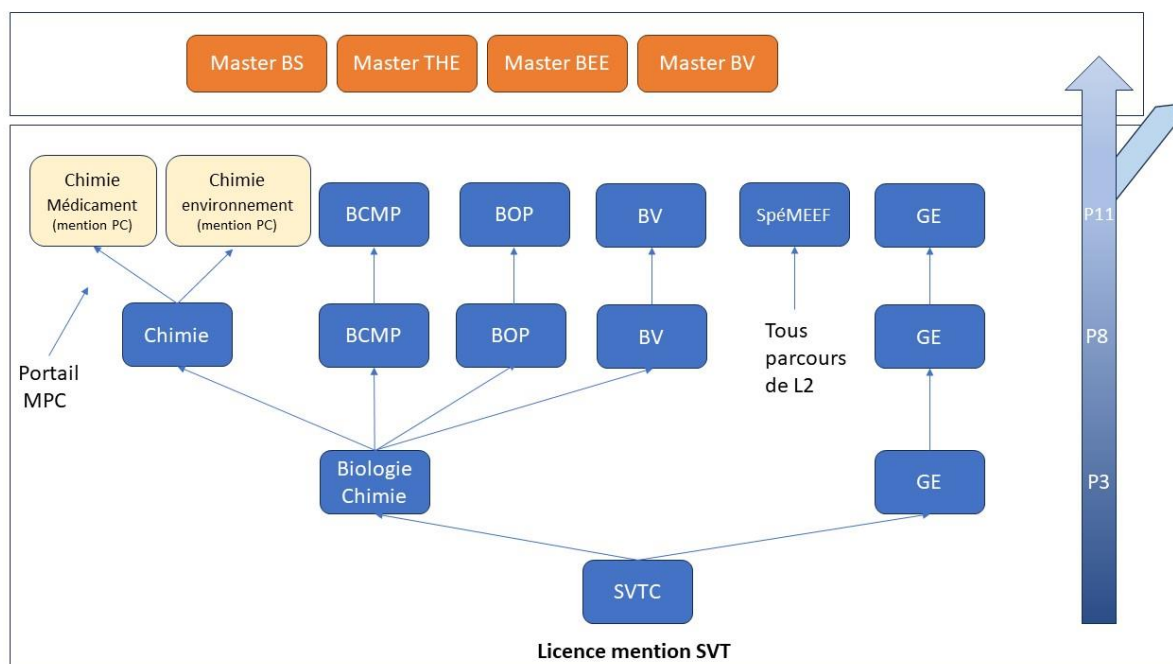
Master BS
Master THE
Master BEE
Master BV

Chimie Médicament (mention PC)
Chimie environnement (mention PC)
BCMP
BOP
BV
SpéMEEF
GE

P11

Chimie
BCMP
BOP
BV
Tous parcours de L2
GE

P8

Portail MPC

Biologie Chimie
GE

P3

SVTC

Licence mention SVT